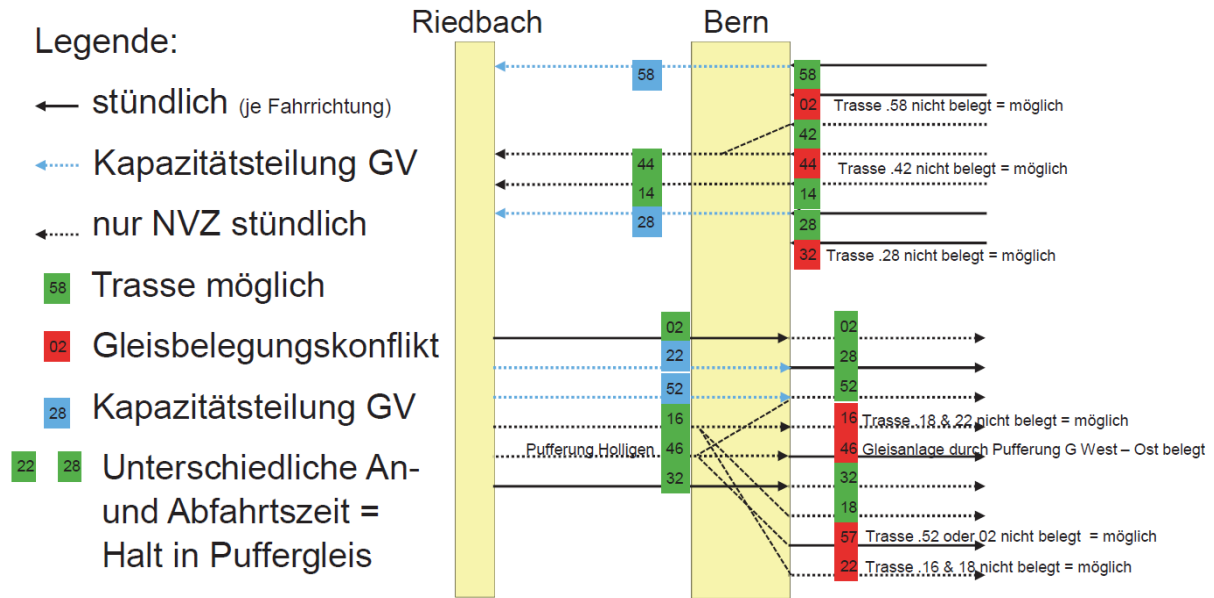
Legende:

stündlich (je Fahrrichtung)

Kapazitätsteilung GV

nur NVZ stündlich

58 Trasse möglich

02 Gleisbelegungskonflikt

28 Kapazitätsteilung GV

22 28 Unterschiedliche An- und Abfahrtszeit = Halt in Puffergleis

Riedbach

Bern

58
58
02 Trasse .58 nicht belegt = möglich
42
44
44 Trasse .42 nicht belegt = möglich
14
14
28
28
32 Trasse .28 nicht belegt = möglich

02
02
22
28
52
52
16
16 Trasse .18 & 22 nicht belegt = möglich
Pufferung Holligen
46
46 Gleisanlage durch Pufferung G West – Ost belegt
32
32
18
57 Trasse .52 oder 02 nicht belegt = möglich
22 Trasse .16 & 18 nicht belegt = möglich